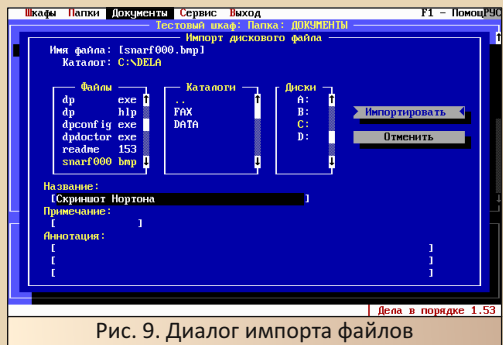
Шкафы Папки Документы Сервис Выход F1 - Помощь

Тестовый шкаф: Папка: ДОКУМЕНТЫ

Импорт дискового файла

Имя файла: [snarf000.bmp]

Каталог: C:\DELA

| Файлы | | Каталоги | Диски |
|---|---|---|---|
| dp | exe | .. | A: |
| dp | hlp | FAX | B: |
| dpconfig | exe | DATA | C: |
| dpdoctor | exe | | D: |
| readme | 153 | | |
| snarf000 | bmp | | |

Импортировать

Отменить

Название:

[Скриншот Нортона ]

Примечание:

[ ]

Аннотация:

[ ]

[ ]

[ ]

Дела в порядке 1.53

Рис. 9. Диалог импорта файлов